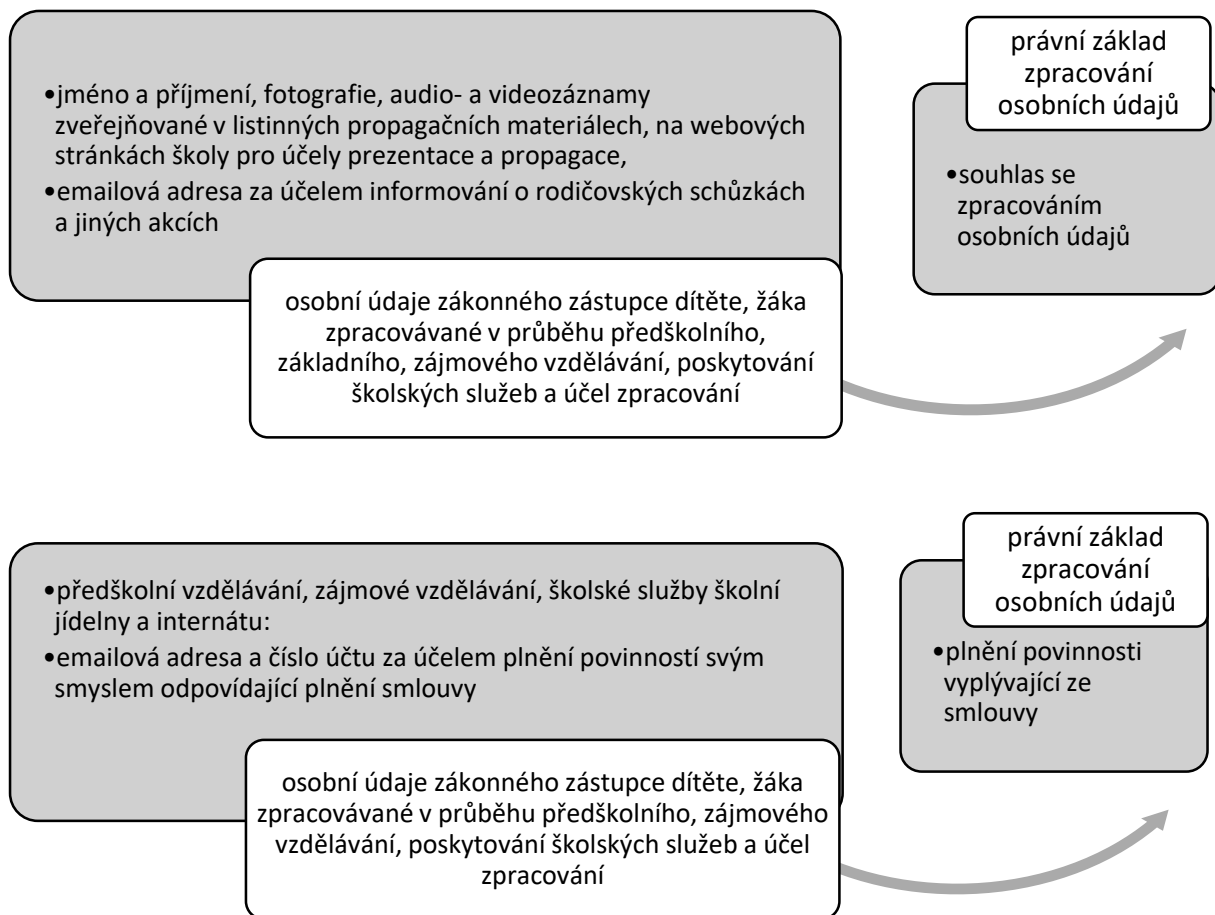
•jméno a příjmení, fotografie, audio- a videozáznamy zveřejňované v listinných propagačních materiálech, na webových stránkách školy pro účely prezentace a propagace,
•emailová adresa za účelem informování o rodičovských schůzkách a jiných akcích

osobní údaje zákonného zástupce dítěte, žáka zpracovávané v průběhu předškolního, základního, zájmového vzdělávání, poskytování školských služeb a účel zpracování

právní základ zpracování osobních údajů

•souhlas se zpracováním osobních údajů

•předškolní vzdělávání, zájmové vzdělávání, školské služby školní jídelny a internátu:
•emailová adresa a číslo účtu za účelem plnění povinností svým smyslem odpovídající plnění smlouvy

osobní údaje zákonného zástupce dítěte, žáka zpracovávané v průběhu předškolního, zájmového vzdělávání, poskytování školských služeb a účel zpracování

právní základ zpracování osobních údajů

•plnění povinnosti vyplývající ze smlouvy